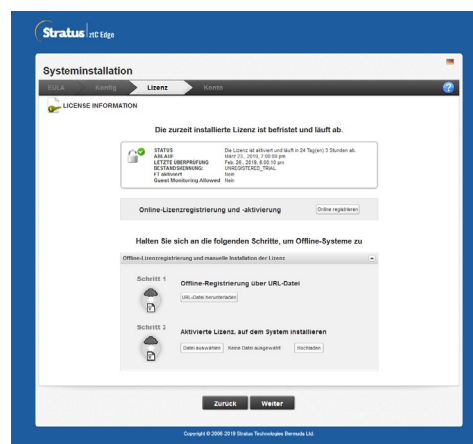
Stratus ztC Edge

Systeminstallation

EULA Konfig Lizenz Konto

LICENSE INFORMATION

Die zurzeit installierte Lizenz ist befristet und läuft ab.

STATUS Die Lizenz ist aktiviert und läuft in 24 Tag(en) 3 Stunden ab.
ABLAUF März 23, 2019, 7:00:00 pm
LETZTE ÜBERPRÜFUNG Feb. 26, 2019, 6:00:10 pm
BESTANDSKENNUNG: UNREGISTERED_TRIAL
FT aktiviert Nein
Guest Monitoring Allowed Nein

Online-Lizenzregistrierung und -aktivierung

Online registrieren

Halten Sie sich an die folgenden Schritte, um Offline-Systeme zu

Offline-Lizenzregistrierung und manuelle Installation der Lizenz

Schritt 1

Offline-Registrierung über URL-Datei

URL-Datei herunterladen

Schritt 2

Aktivierte Lizenz. auf dem System installieren

Datei auswählen Keine Datei ausgewählt Hochladen

Zurück Weiter

Copyright © 2006 2019 Stratus Technologies Bermuda Ltd.